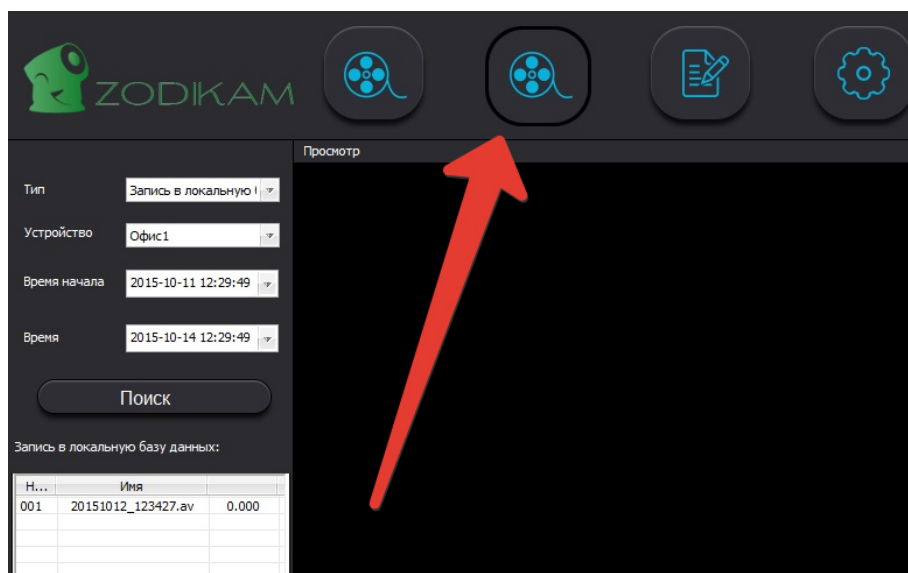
ZODIKAM

Просмотр

Тип
Запись в локальную (

Устройство
Офис1

Время начала
2015-10-11 12:29:49

Время
2015-10-14 12:29:49

Поиск

Запись в локальную базу данных:

| Н... | Имя | |
|---|---|---|
| 001 | 20151012_123427.av | 0.000 |